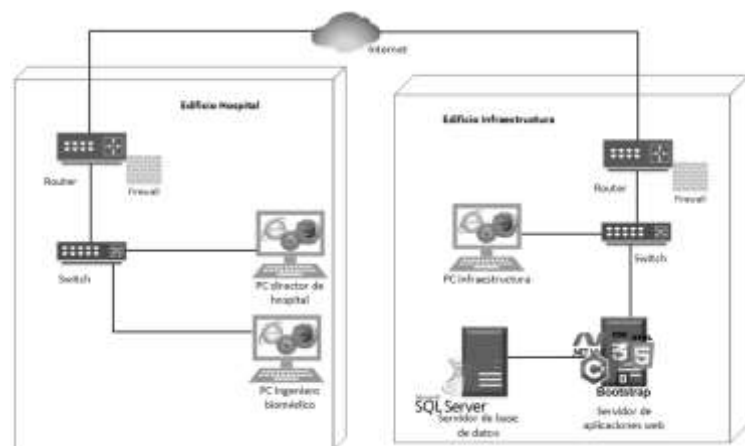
Internet

Edificio Hospital

Router

Firewall

Switch

PC director de hospital

PC Ingeniero biomédico

Edificio Infraestructura

Router

Firewall

Switch

PC Infraestructura

SQL Server

Servidor de base de datos

Bootstrap

Servidor de aplicaciones web